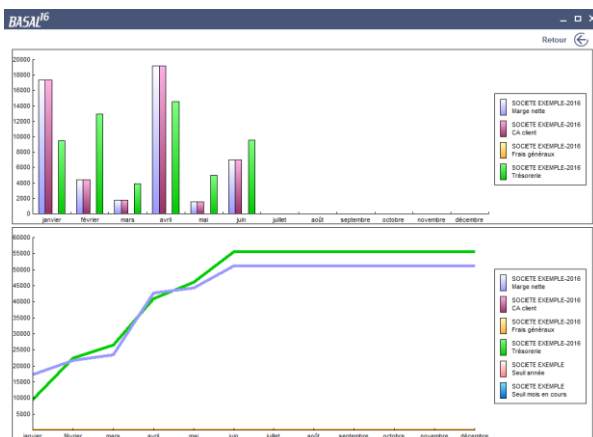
BASAL16

Retour

20000
18000
16000
14000
12000
10000
8000
6000
4000
2000
0

janvier
février
mars
avril
mai
juin
juillet
août
septembre
octobre
novembre
décembre

SOCIETE EXEMPLE-2016
Marge nette
SOCIETE EXEMPLE-2016
CA client
SOCIETE EXEMPLE-2016
Frais généraux
SOCIETE EXEMPLE-2016
Trésorerie

60000
55000
50000
45000
40000
35000
30000
25000
20000
15000
10000
5000

janvier
février
mars
avril
mai
juin
juillet
août
septembre
octobre
novembre
décembre

SOCIETE EXEMPLE-2016
Marge nette
SOCIETE EXEMPLE-2016
CA client
SOCIETE EXEMPLE-2016
Frais généraux
SOCIETE EXEMPLE-2016
Trésorerie
SOCIETE EXEMPLE
Seuil année
SOCIETE EXEMPLE
Seuil mois en cours